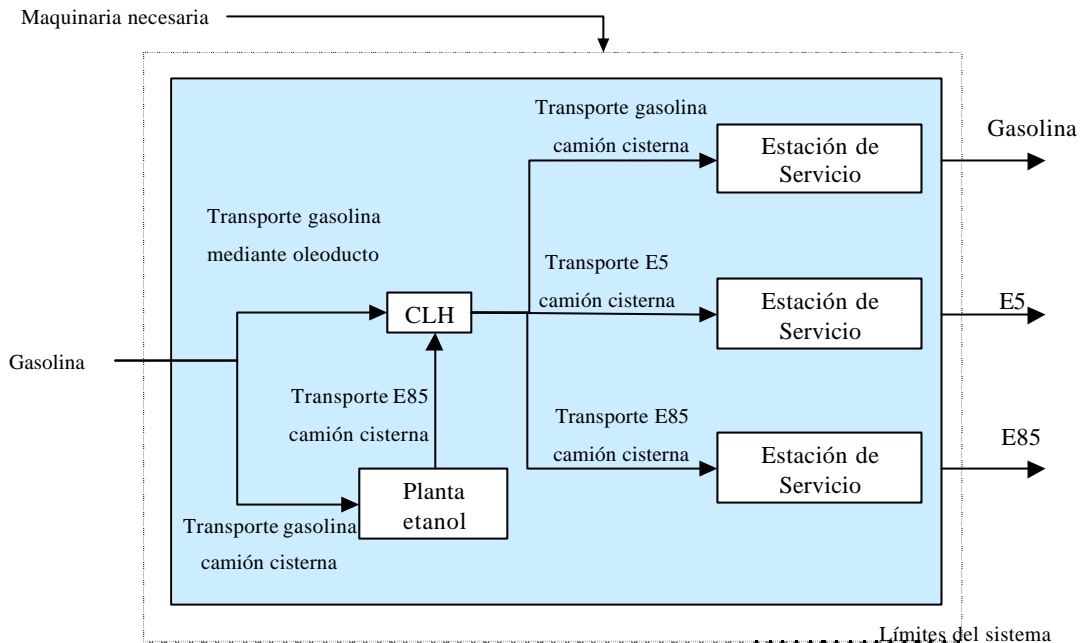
Maquinaria necesaria

Transporte gasolina camión cisterna

Gasolina

Estación de Servicio

Transporte gasolina mediante oleoducto

Transporte E5 camión cisterna

Estación de Servicio

E5

CLH

Gasolina

Transporte E85 camión cisterna

Transporte E85 camión cisterna

E85

Estación de Servicio

Planta etanol

Transporte gasolina camión cisterna

Límites del sistema